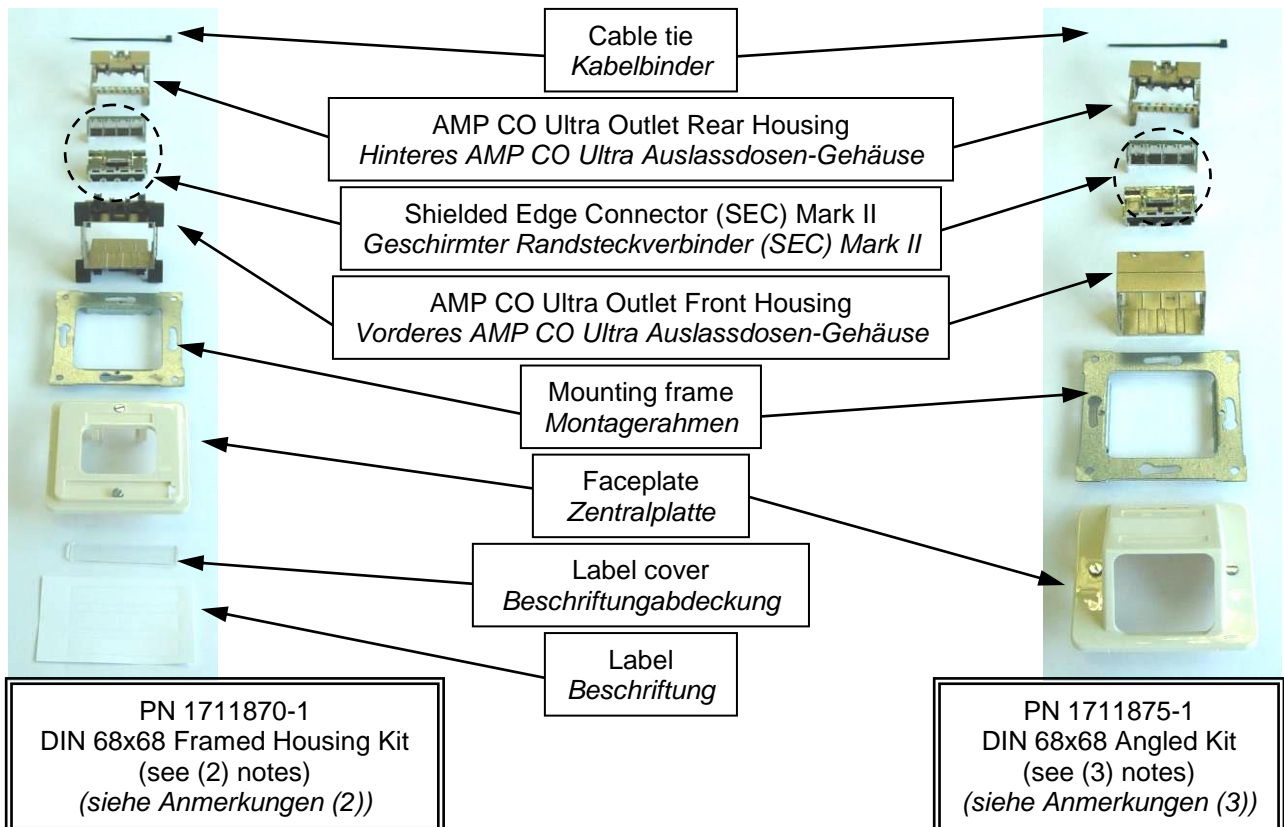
Cable tie
Kabelbinder

AMP CO Ultra Outlet Rear Housing
Hinteres AMP CO Ultra Auslassdosen-Gehäuse

Shielded Edge Connector (SEC) Mark II
Geschirmter Randsteckverbinder (SEC) Mark II

AMP CO Ultra Outlet Front Housing
Vorderes AMP CO Ultra Auslassdosen-Gehäuse

Mounting frame
Montagerahmen

Faceplate
Zentralplatte

Label cover
Beschriftungabdeckung

Label
Beschriftung

PN 1711870-1
DIN 68x68 Framed Housing Kit
(see (2) notes)
(siehe Anmerkungen (2))

PN 1711875-1
DIN 68x68 Angled Kit
(see (3) notes)
(siehe Anmerkungen (3))